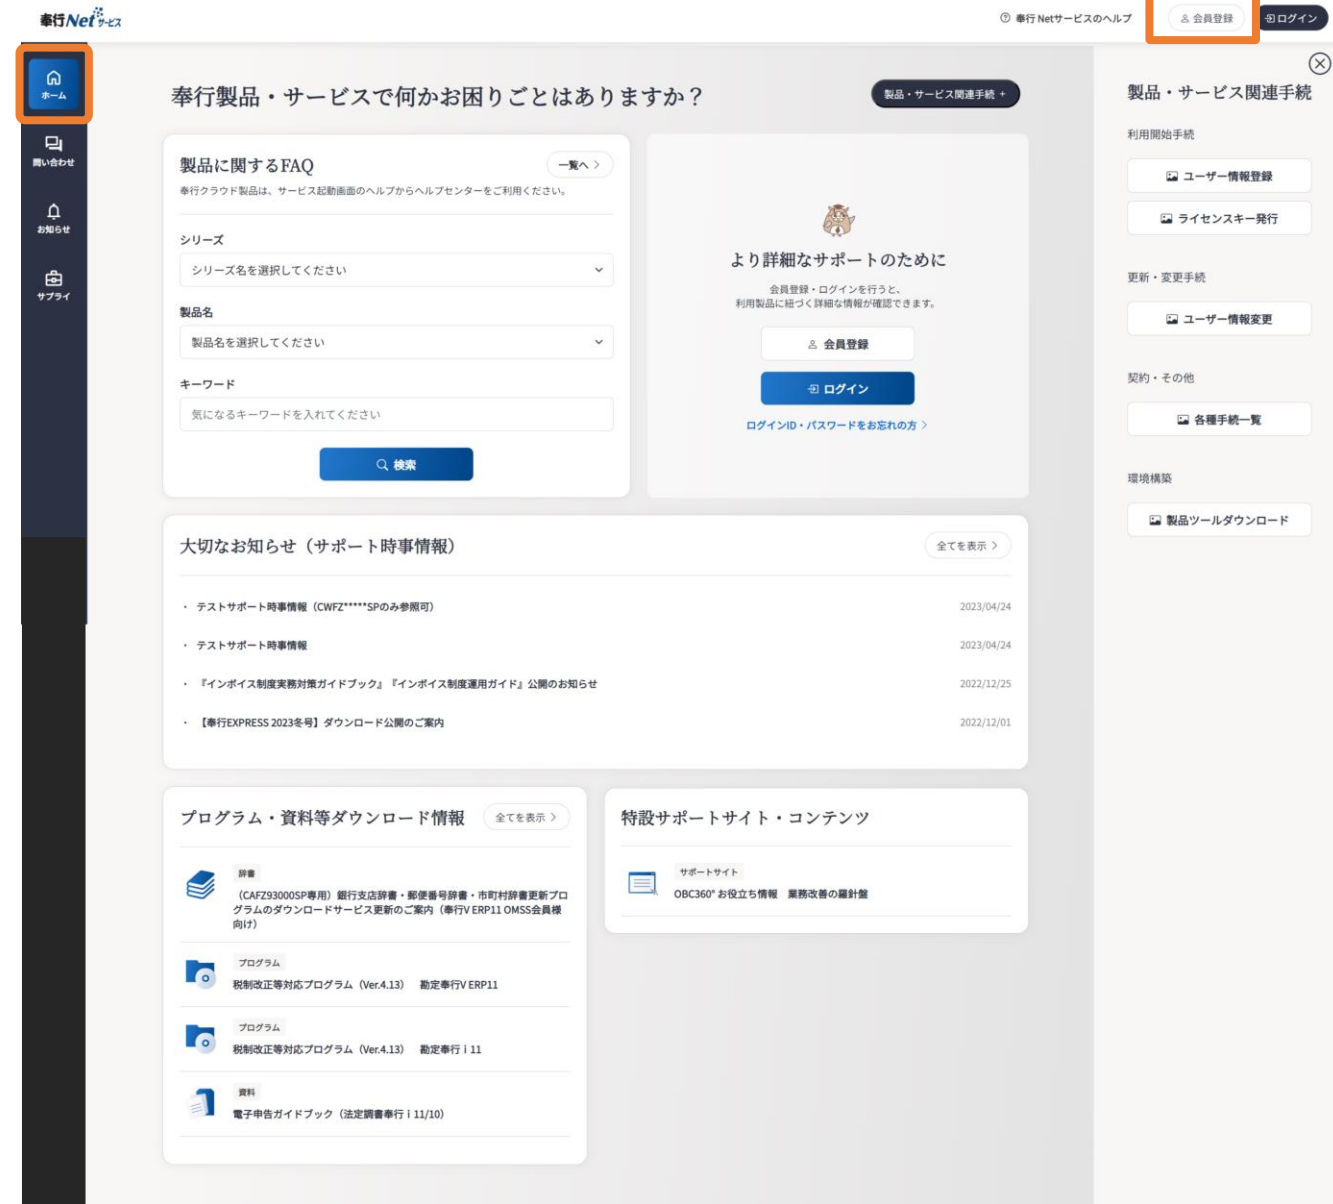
奉行Net サービス

奉行Netサービスのヘルプ　会員登録　ログイン

ホーム
問い合わせ
お知らせ
サプライ

奉行製品・サービスで何かお困りごとはありますか？

製品・サービス関連手続 +

製品に関するFAQ　一覧へ >

奉行クラウド製品は、サービス起動画面のヘルプからヘルプセンターをご利用ください。

シリーズ
シリーズ名を選択してください

製品名
製品名を選択してください

キーワード
気になるキーワードを入れてください

検索

より詳細なサポートのために

会員登録・ログインを行うと、利用製品に紐づく詳細な情報が確認できます。

会員登録
ログイン
ログインID・パスワードをお忘れの方 >

大切なお知らせ（サポート時事情報）　全てを表示 >

・テストサポート時事情報（CWFZ*****SPのみ参照可）　2023/04/24
・テストサポート時事情報　2023/04/24
・『インボイス制度実務対策ガイドブック』『インボイス制度運用ガイド』公開のお知らせ　2022/12/25
・【奉行EXPRESS 2023冬号】ダウンロード公開のご案内　2022/12/01

プログラム・資料等ダウンロード情報　全てを表示 >

辞書
（CAFZ93000SP専用）銀行支店辞書・郵便番号辞書・市町村辞書更新プログラムのダウンロードサービス更新のご案内（奉行V ERP11 OMSS会員様向け）

プログラム
税制改正等対応プログラム（Ver.4.13）　勘定奉行V ERP11

プログラム
税制改正等対応プログラム（Ver.4.13）　勘定奉行 i 11

資料
電子申告ガイドブック（法定調書奉行 i 11/10）

特設サポートサイト・コンテンツ

サポートサイト
OBC360° お役立ち情報　業務改善の羅針盤

製品・サービス関連手続

利用開始手続
ユーザー情報登録
ライセンスキー発行

更新・変更手続
ユーザー情報変更

契約・その他
各種手続一覧

環境構築
製品ツールダウンロード